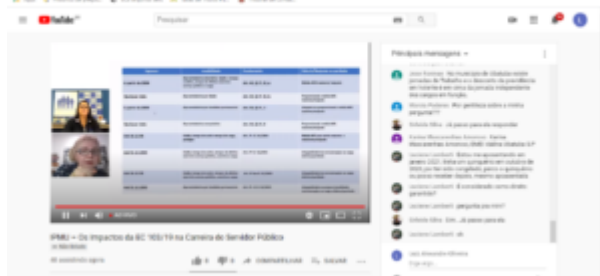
YouTube BR

Pesquisar

IPMU – Os Impactos da EC 103/19 na Carreira do Servidor Público

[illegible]

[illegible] assistindo agora

COMPARTILHAR

SALVAR

Principais mensagens

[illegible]

Gérson Alves: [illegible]

Karina Mascarenhas Amorim: Karina Mascarenhas Amorim, BMB - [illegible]

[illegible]

Luciano Lembert: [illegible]

Luciano Lembert: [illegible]

Luciano Lembert: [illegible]

Luciano Lembert: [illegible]

Luciano Lembert: ok

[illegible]